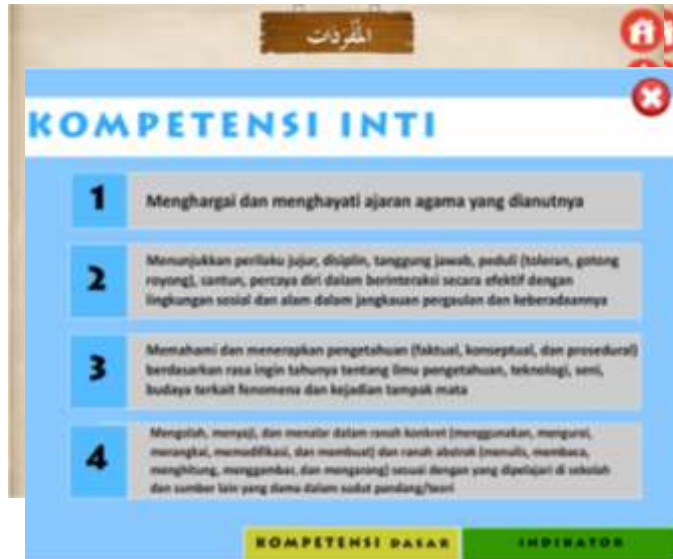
المفردات

KOMPETENSI INTI

1 Menghargai dan menghayati ajaran agama yang dianutnya

2 Menunjukkan perilaku jujur, disiplin, tanggung jawab, peduli (toleran, gotong royong), santun, percaya diri dalam berinteraksi secara efektif dengan lingkungan sosial dan alam dalam jangkauan pergaulan dan keberadaannya

3 Memahami dan menerapkan pengetahuan (faktual, konseptual, dan prosedural) berdasarkan rasa ingin tahunya tentang ilmu pengetahuan, teknologi, seni, budaya terkait fenomena dan kejadian tampak mata

4 Mengolah, menyaji, dan menalar dalam ranah konkret (menggunakan, mengurai, merangkai, memodifikasi, dan membuat) dan ranah abstrak (menulis, membaca, menghitung, menggambar, dan mengarang) sesuai dengan yang dipelajari di sekolah dan sumber lain yang sama dalam sudut pandang/teori

KOMPETENSI DASAR

INDIKATOR